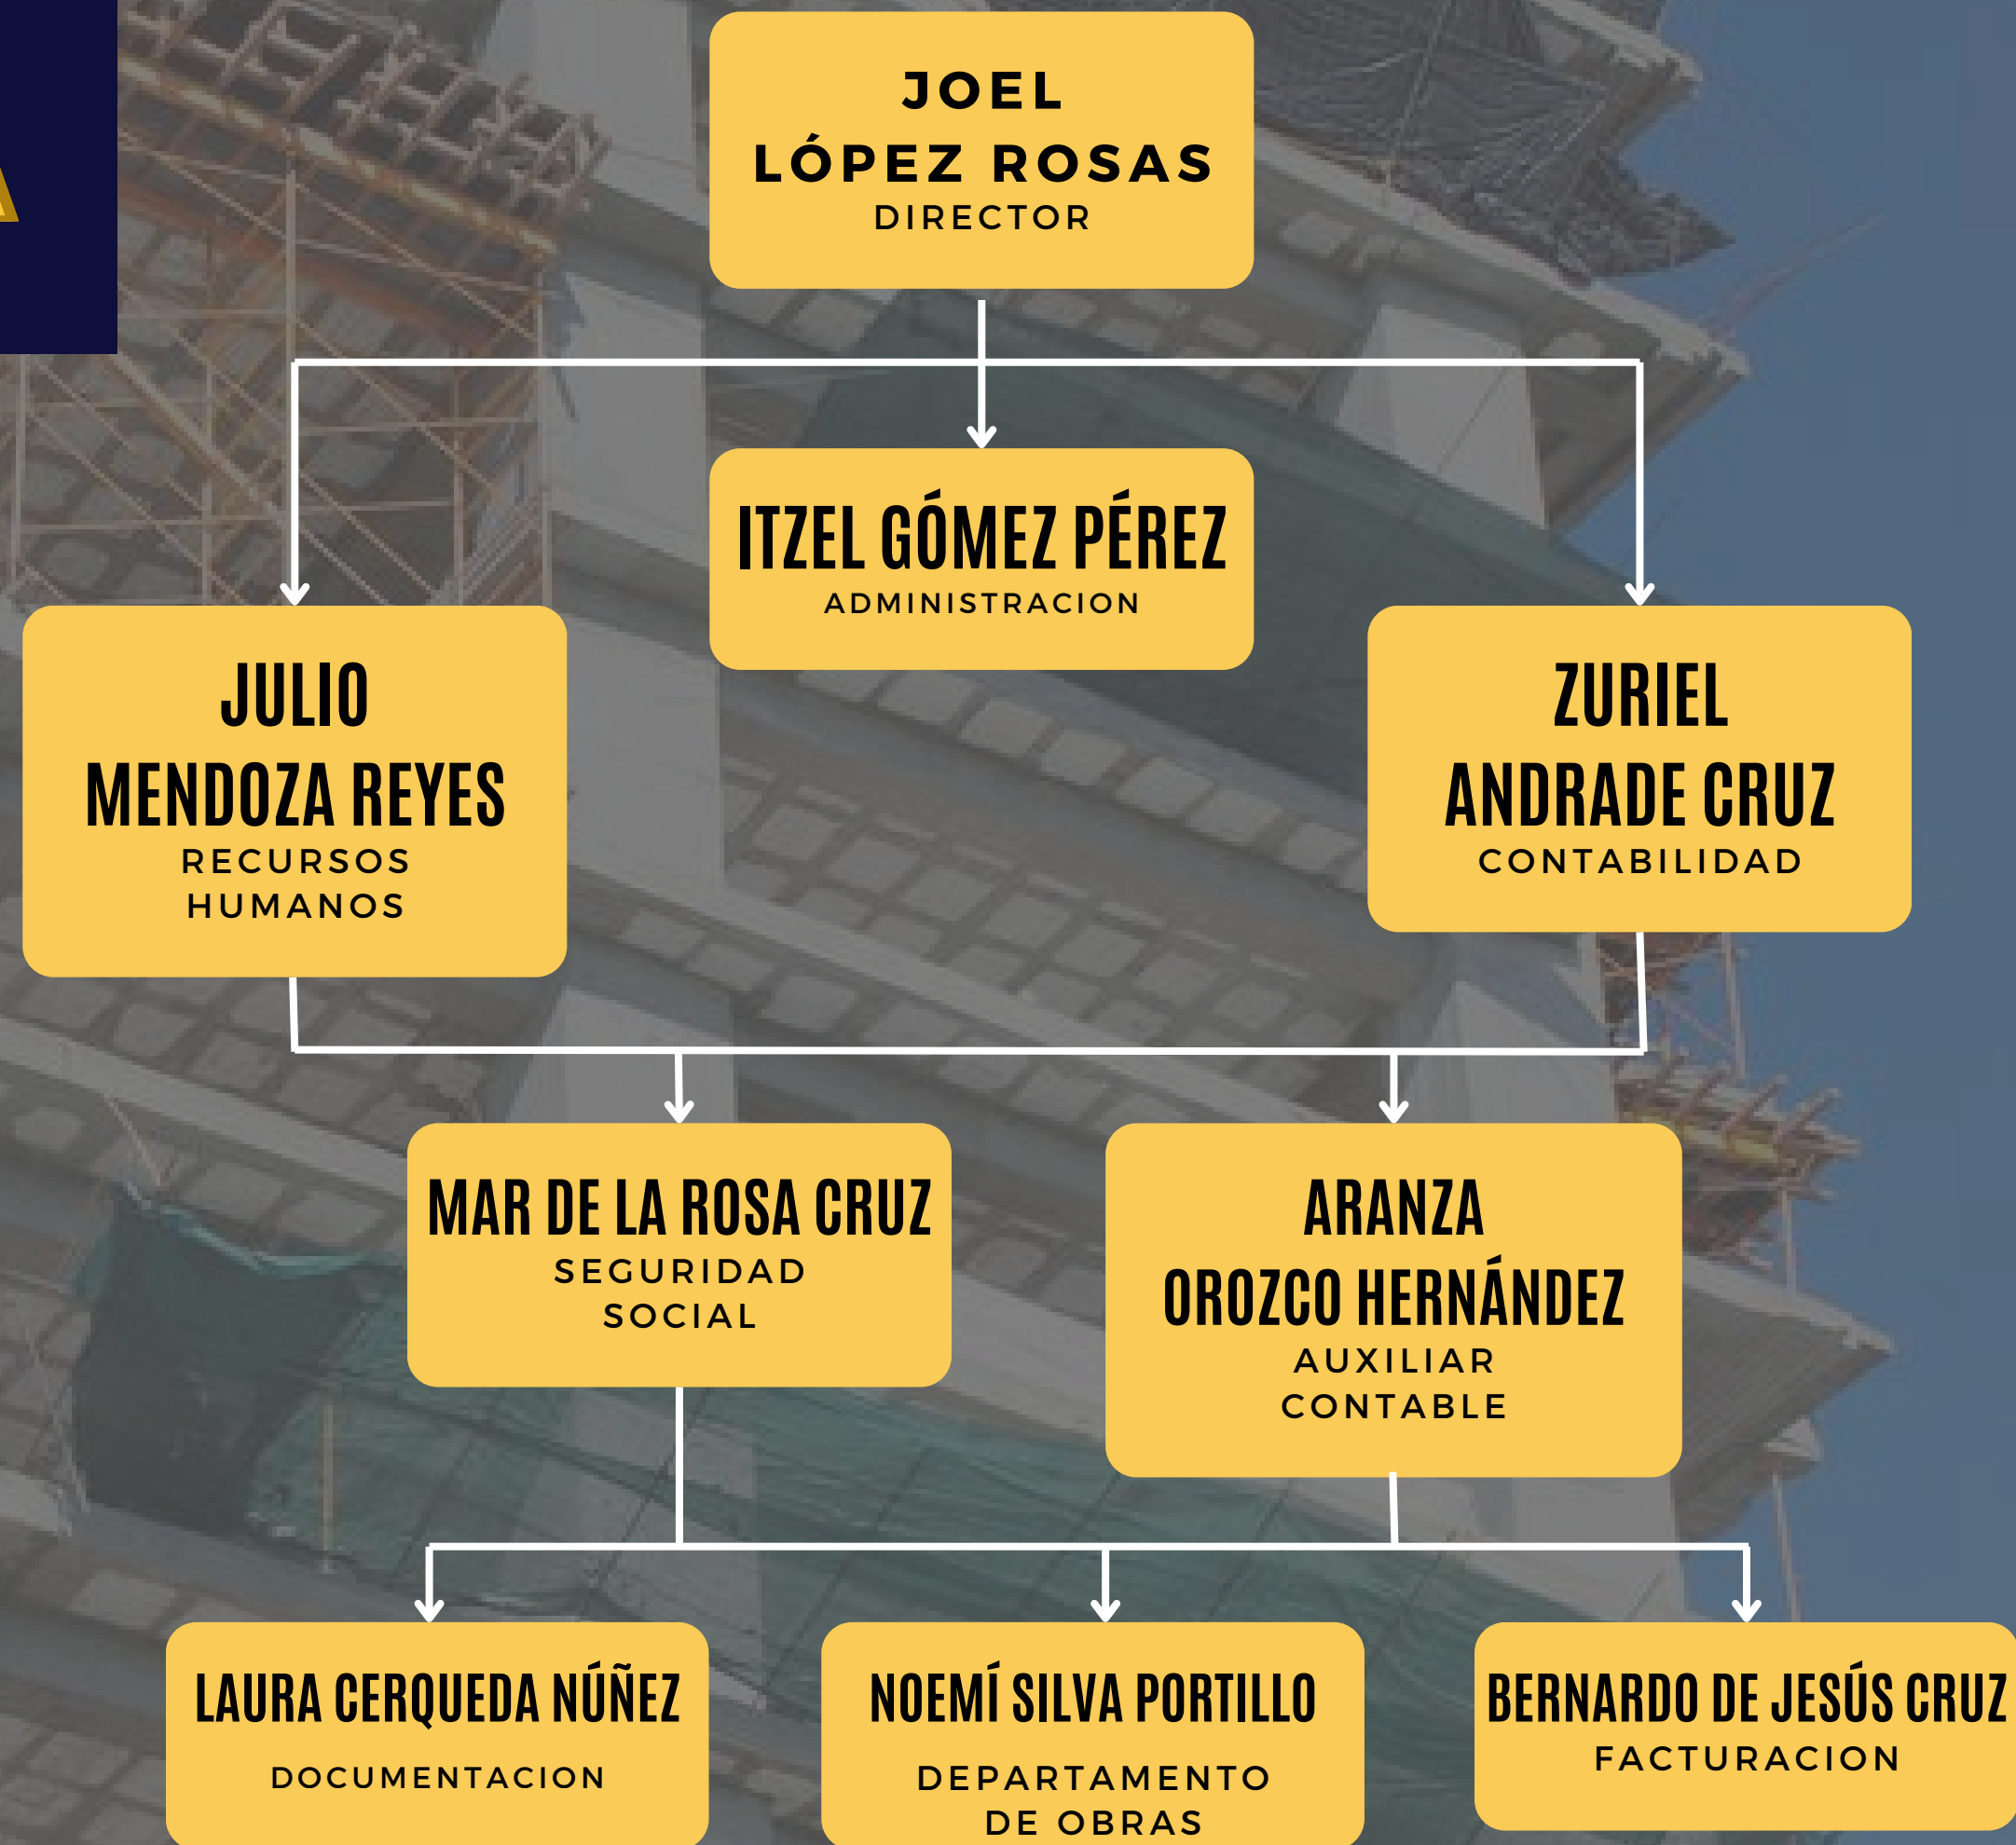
JOEL
LÓPEZ ROSAS
DIRECTOR

ITZEL GÓMEZ PÉREZ
ADMINISTRACION

JULIO
MENDOZA REYES
RECURSOS
HUMANOS

ZURIEL
ANDRADE CRUZ
CONTABILIDAD

MAR DE LA ROSA CRUZ
SEGURIDAD
SOCIAL

ARANZA
OROZCO HERNÁNDEZ
AUXILIAR
CONTABLE

LAURA CERQUEDA NÚÑEZ
DOCUMENTACION

NOEMÍ SILVA PORTILLO
DEPARTAMENTO
DE OBRAS

BERNARDO DE JESÚS CRUZ
FACTURACION